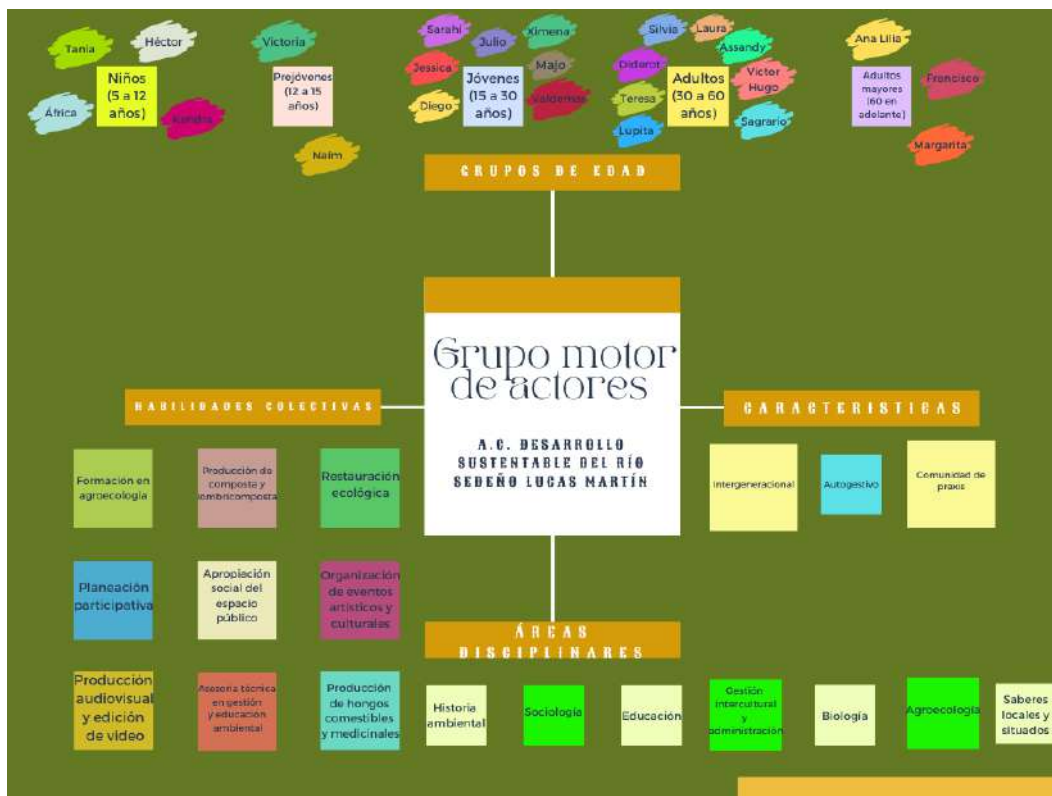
Tania
Héctor
Niños (5 a 12 años)
África
Xanath
Victoria
Prejóvenes (12 a 15 años)
Naim
Sarahí
Julio
Ximena
Jessica
Jóvenes (15 a 30 años)
Majo
Diego
Valdemar
Silvia
Laura
Assandy
Diderot
Adultos (30 a 60 años)
Víctor Hugo
Teresa
Lupita
Sagrario
Ana Lilia
Adultos mayores (60 en adelante)
Francisco
Margarita

GRUPOS DE EDAD

Grupo motor de actores

A.C. DESARROLLO SUSTENTABLE DEL RÍO SEDEÑO LUCAS MARTÍN

HABILIDADES COLECTIVAS

Formación en agroecología
Producción de composta y lombricomposta
Restauración ecológica
Planeación participativa
Apropiación social del espacio público
Organización de eventos artísticos y culturales
Producción audiovisual y edición de video
Asesoría técnica en gestión y educación ambiental
Producción de hongos comestibles y medicinales

CARACTERISTICAS

Intergeneracional
Autogestivo
Comunidad de praxis

ÁREAS DISCIPLINARES

Historia ambiental
Sociología
Educación
Gestión intercultural y administración
Biología
Agroecología
Saberes locales y situados